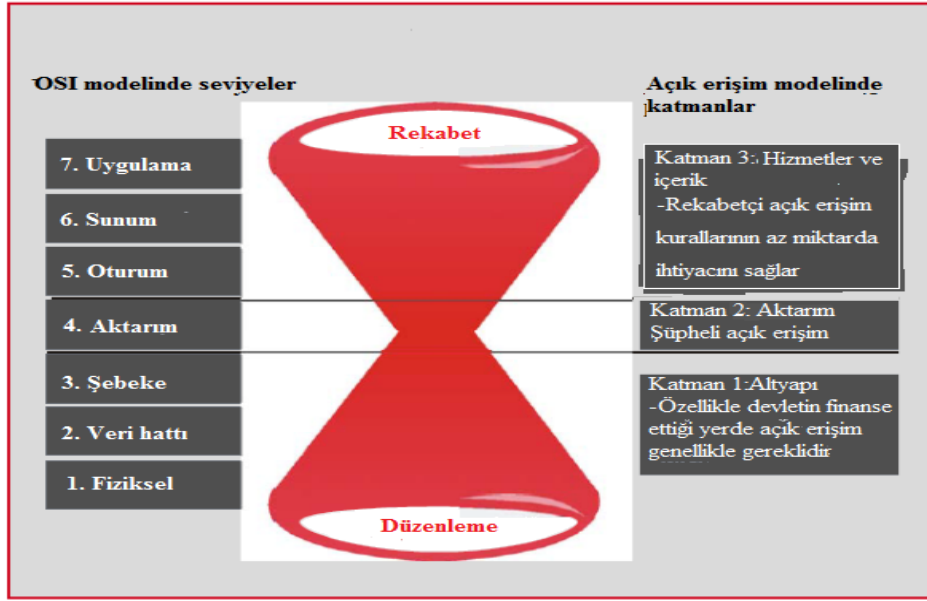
OSI modelinde seviyeler

Açık erişim modelinde katmanlar

Rekabet

7. Uygulama

6. Sunum

5. Oturum

4. Aktarım

3. Şebeke

2. Veri hattı

1. Fiziksel

Düzenleme

Katman 3: Hizmetler ve içerik
-Rekabetçi açık erişim kurallarının az miktarda ihtiyacını sağlar

Katman 2: Aktarım
Şüpheli açık erişim

Katman 1:Altyapı
-Özellikle devletin finanse ettiği yerde açık erişim genellikle gereklidir